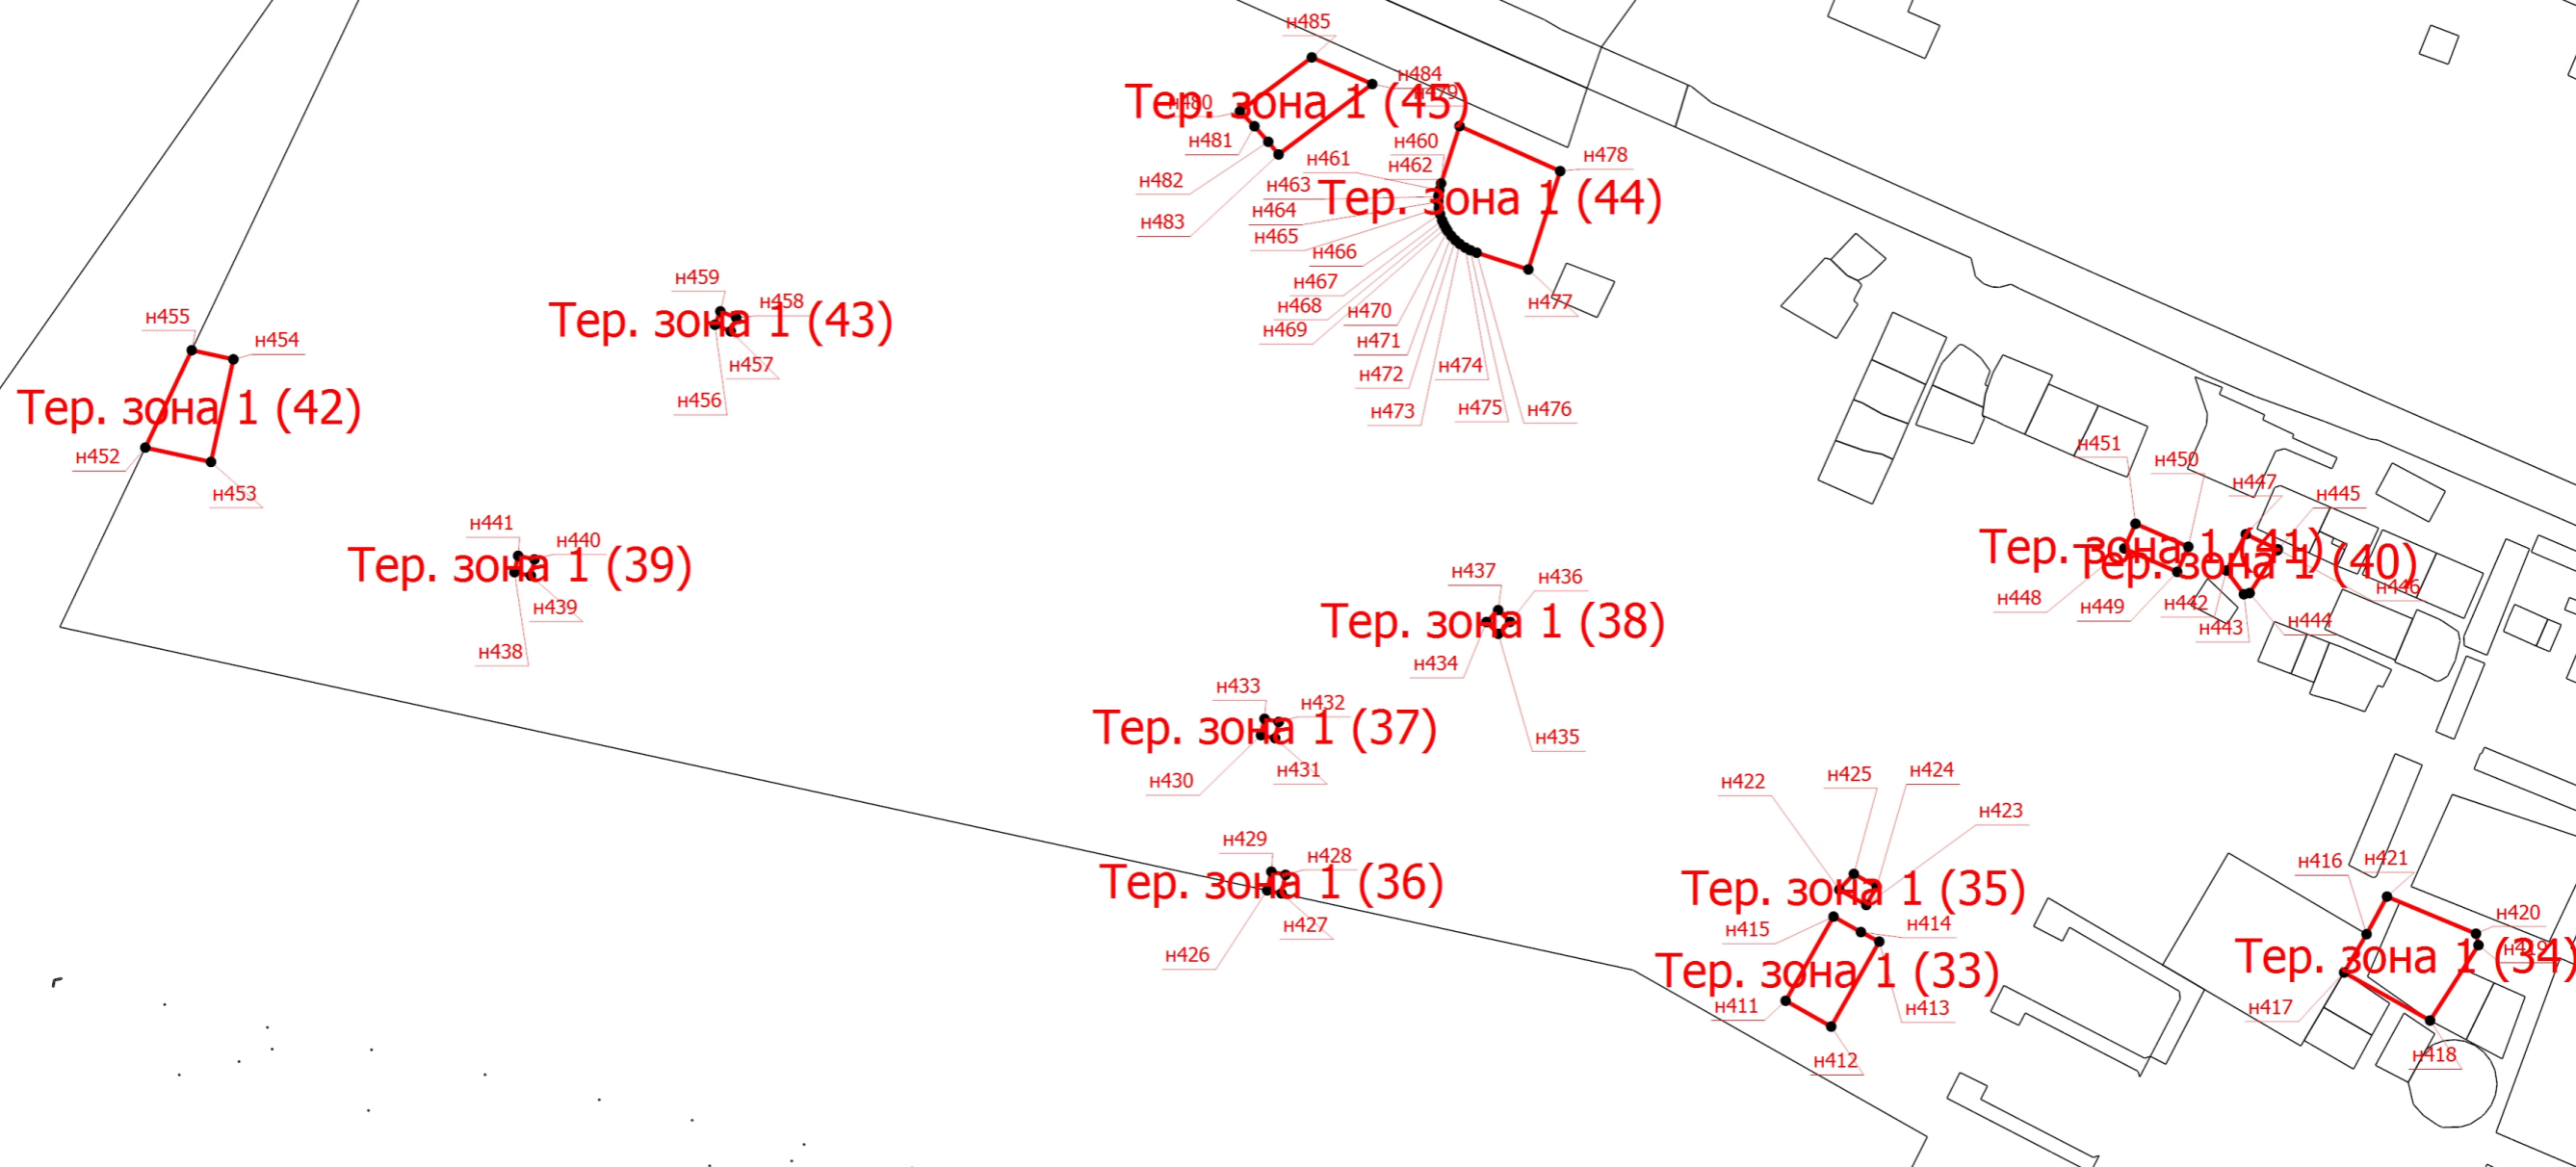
н485
н484
н479
Тер. зона 1 (45)
н480
н481
н482
н483
н460
н461
н462
н478
н463
Тер. зона 1 (44)
н464
н465
н466
н467
н468
н469
н470
н471
н472
н473
н474
н475
н476
н477
н459
н458
Тер. зона 1 (43)
н457
н456
н455
н454
Тер. зона 1 (42)
н452
н453
н441
н440
Тер. зона 1 (39)
н439
н438
н451
н450
н447
н445
Тер. зона 1 (41)
Тер. зона 1 (40)
н446
н448
н449
н442
н443
н444
н437
н436
Тер. зона 1 (38)
н434
н435
н433
н432
Тер. зона 1 (37)
н430
н431
н429
н428
Тер. зона 1 (36)
н427
н426
н422
н425
н424
н423
Тер. зона 1 (35)
н415
н414
Тер. зона 1 (33)
н411
н413
н412
н416
н421
н420
Тер. зона 1 (34)
н419
н417
н418